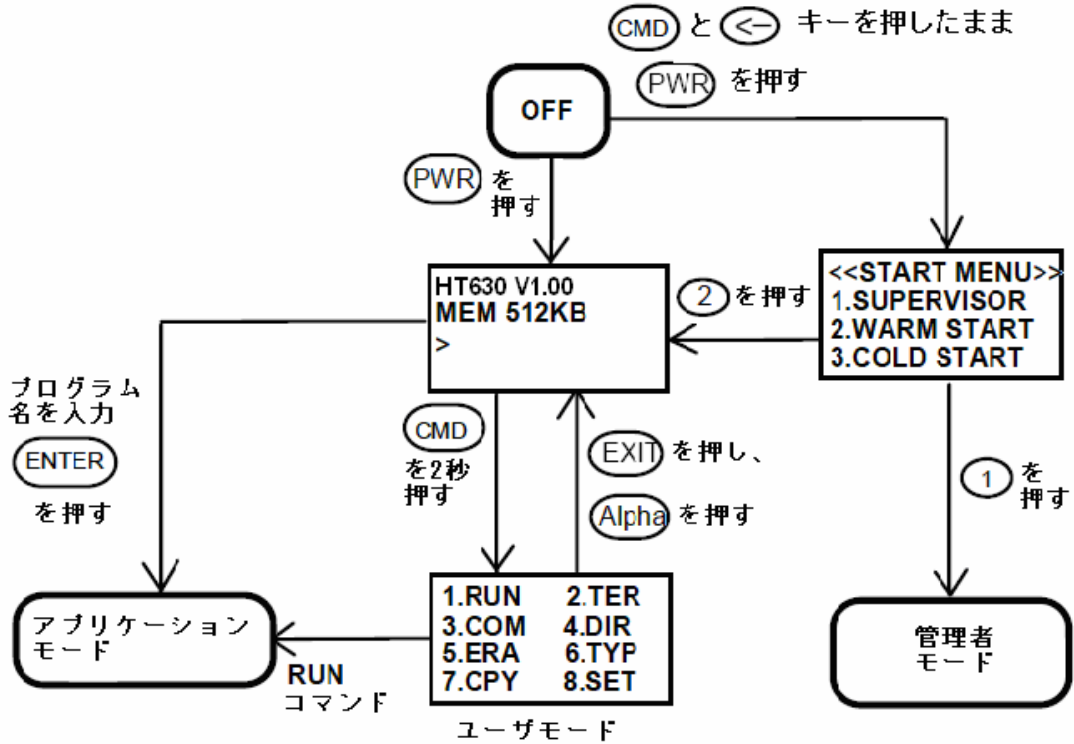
CMD と <- キーを押したまま

PWR を押す

OFF

PWR を押す

HT630 V1.00
MEM 512KB
>

2 を押す

<<START MENU>>
1.SUPERVISOR
2.WARM START
3.COLD START

プログラム名を入力

ENTER

を押す

CMD を2秒押す

EXIT を押し、

Alpha を押す

1 を押す

アプリケーションモード

RUN コマンド

| 1.RUN | 2.TER |
|---|---|
| 3.COM | 4.DIR |
| 5.ERA | 6.TYP |
| 7.CPY | 8.SET |

ユーザモード

管理者モード